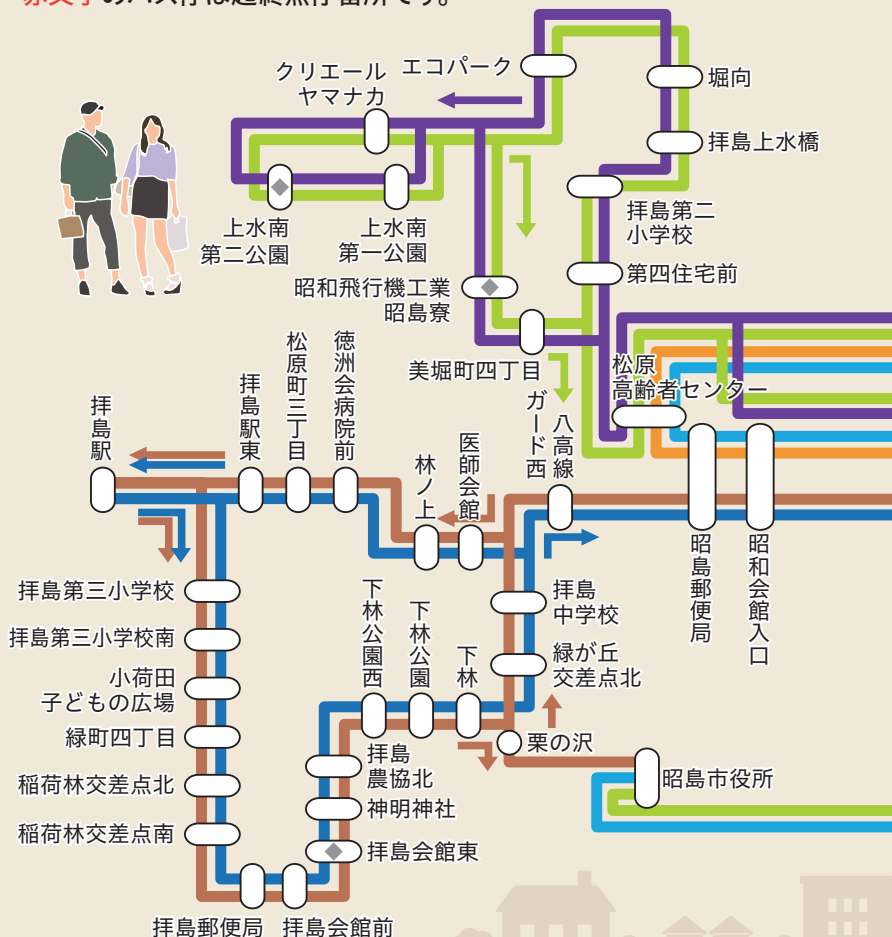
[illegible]のバス停は通過点停留所です。

エコパーク
クリエール
ヤマナカ
堀向
拝島上水橋
上水南
第二公園
上水南
第一公園
拝島第二
小学校
第四住宅前
昭和飛行機工業
昭島寮
美堀町四丁目
松原
高齢者センター
拝島駅
拝島駅東
松原町三丁目
徳洲会病院前
林ノ上
医師会館
ガード西
八高線
昭島郵便局
昭和会館入口
拝島第三小学校
拝島第三小学校南
小荷田
子どもの広場
緑町四丁目
稲荷林交差点北
稲荷林交差点南
下林公園西
下林公園
下林
拝島
中学校
緑が丘
交差点北
栗の沢
昭島市役所
拝島
農協北
神明神社
拝島会館東
拝島郵便局
拝島会館前